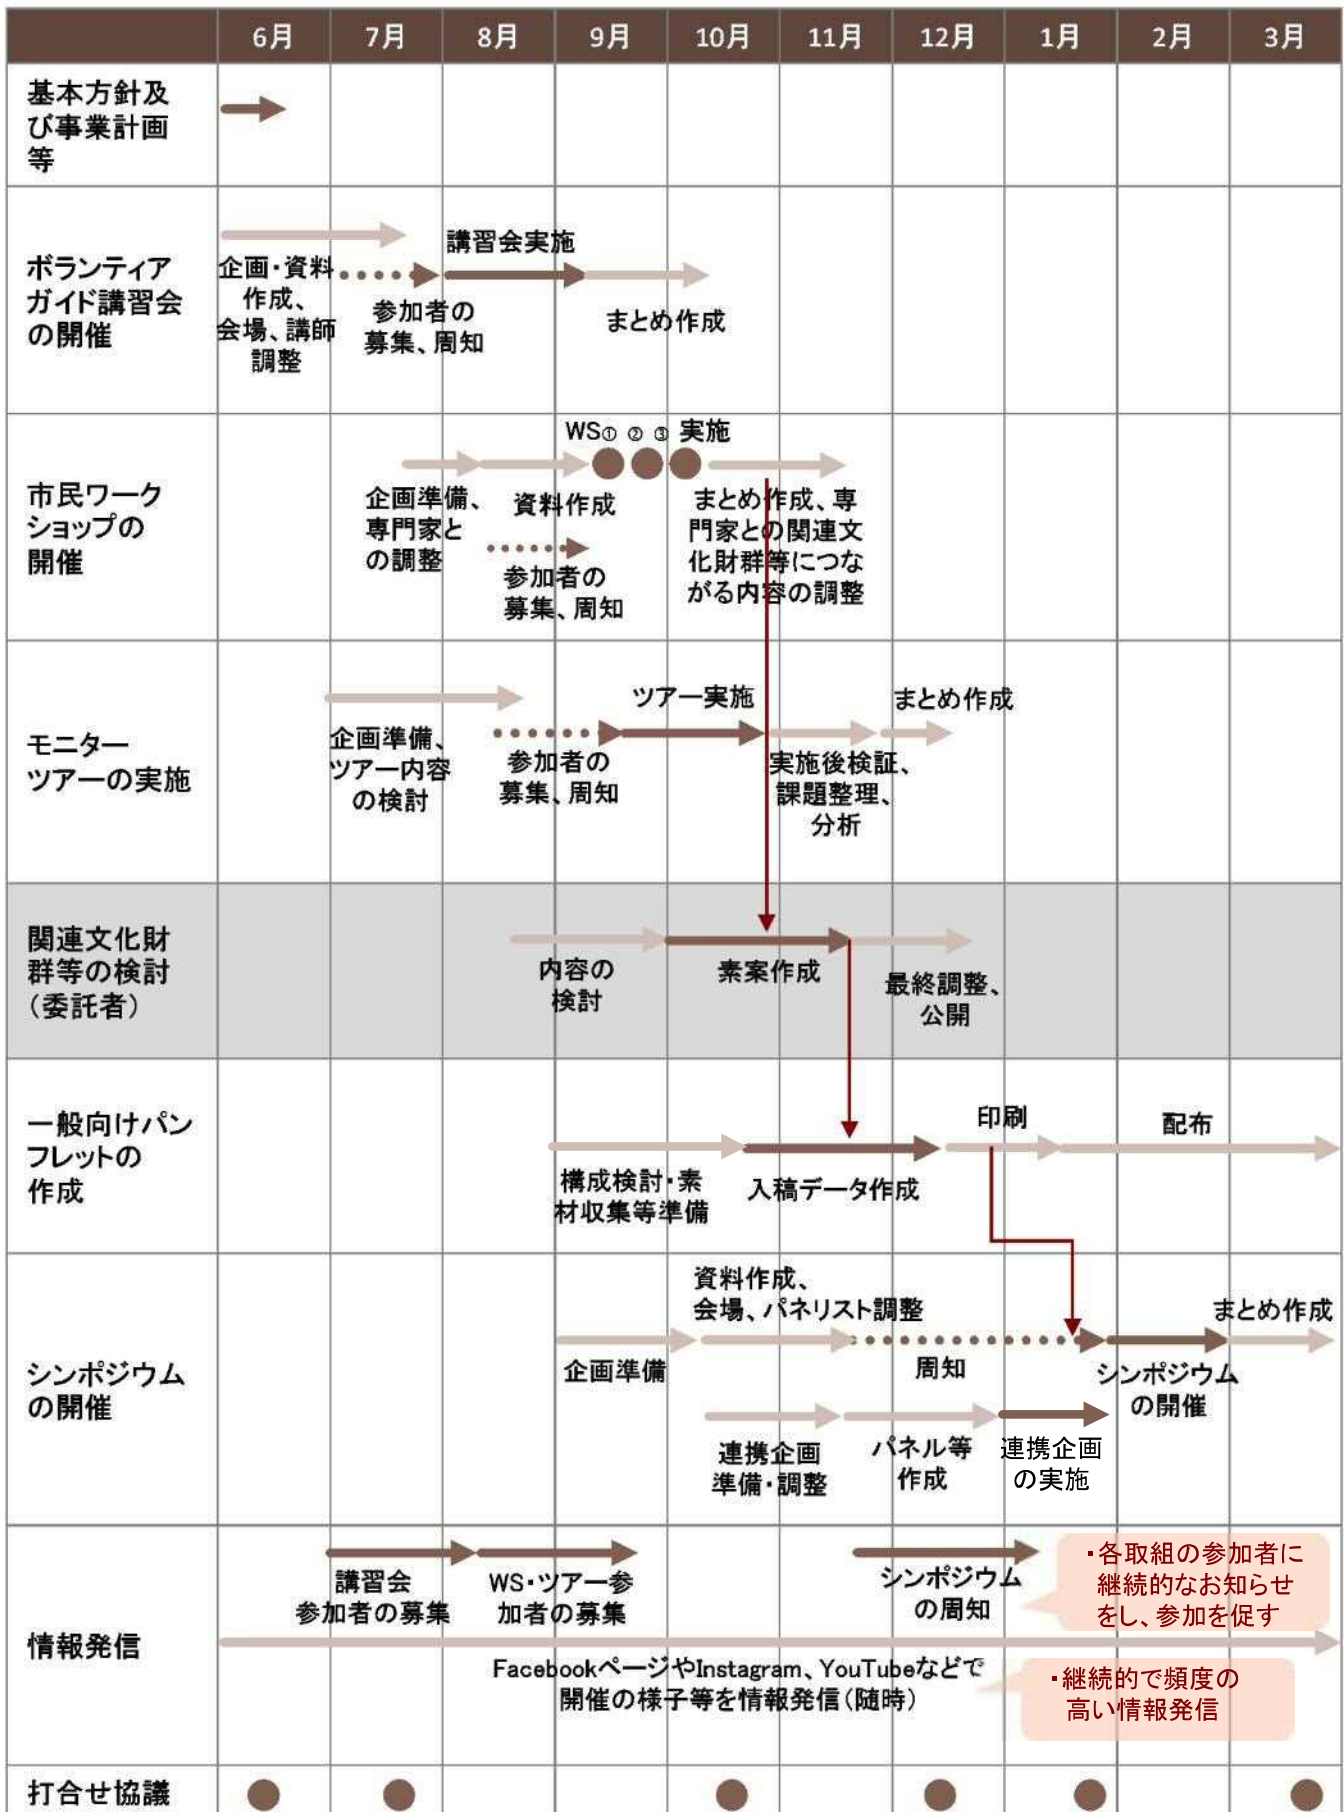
| | 6月 | 7月 | 8月 | 9月 | 10月 | 11月 | 12月 | 1月 | 2月 | 3月 |
|---|---|---|---|---|---|---|---|---|---|---|
| 基本方針及び事業計画等 | | | | | | | | | | |
| ボランティアガイド講習会の開催 | 企画・資料作成、会場、講師調整 | 参加者の募集、周知 | 講習会実施 | | まとめ作成 | | | | | |
| 市民ワークショップの開催 | | 企画準備、専門家との調整 | 資料作成 参加者の募集、周知 | WS① ② ③ 実施 | まとめ作成、専門家との関連文化財群等につながる内容の調整 | | | | | |
| モニターツアーの実施 | | 企画準備、ツアー内容の検討 | 参加者の募集、周知 | ツアー実施 | 実施後検証、課題整理、分析 | まとめ作成 | | | | |
| 関連文化財群等の検討（委託者） | | | 内容の検討 | | 素案作成 | 最終調整、公開 | | | | |
| 一般向けパンフレットの作成 | | | | 構成検討・素材収集等準備 | 入稿データ作成 | | 印刷 | | 配布 | |
| シンポジウムの開催 | | | | 企画準備 | 資料作成、会場、パネリスト調整 連携企画準備・調整 | パネル等作成 | 周知 | 連携企画の実施 | シンポジウムの開催 | まとめ作成 |
| 情報発信 | 講習会参加者の募集 | WS・ツアー参加者の募集 | | | | シンポジウムの周知 | | | | |
| 打合せ協議 | ● | ● | | | ● | | ● | ● | | ● |

Facebookページや Instagram、YouTubeなどで開催の様子等を情報発信（随時）

・各取組の参加者に継続的なお知らせをし、参加を促す

・継続的で頻度の高い情報発信